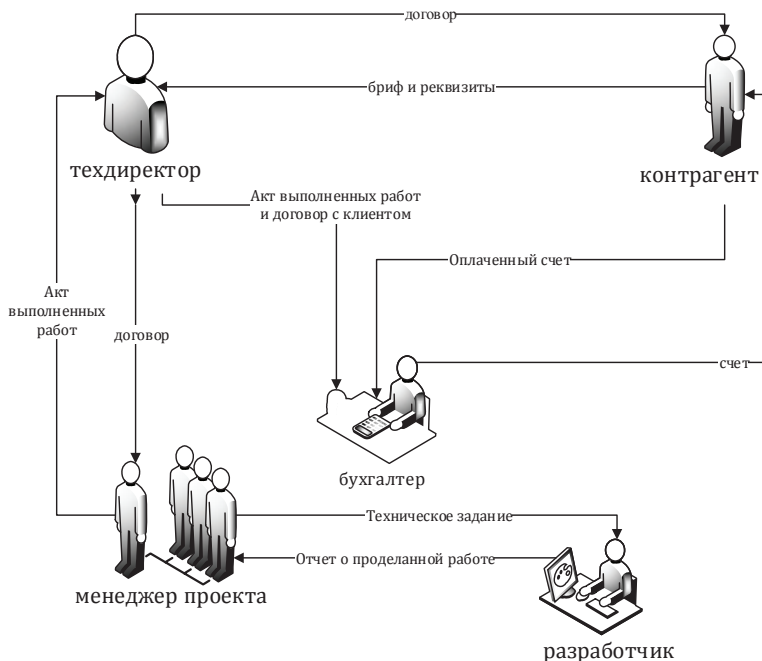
договор

бриф и реквизиты

техдиректор

контрагент

Акт выполненных работ и договор с клиентом

Оплаченный счет

Акт выполненных работ

договор

счет

бухгалтер

Техническое задание

Отчет о проделанной работе

менеджер проекта

разработчик